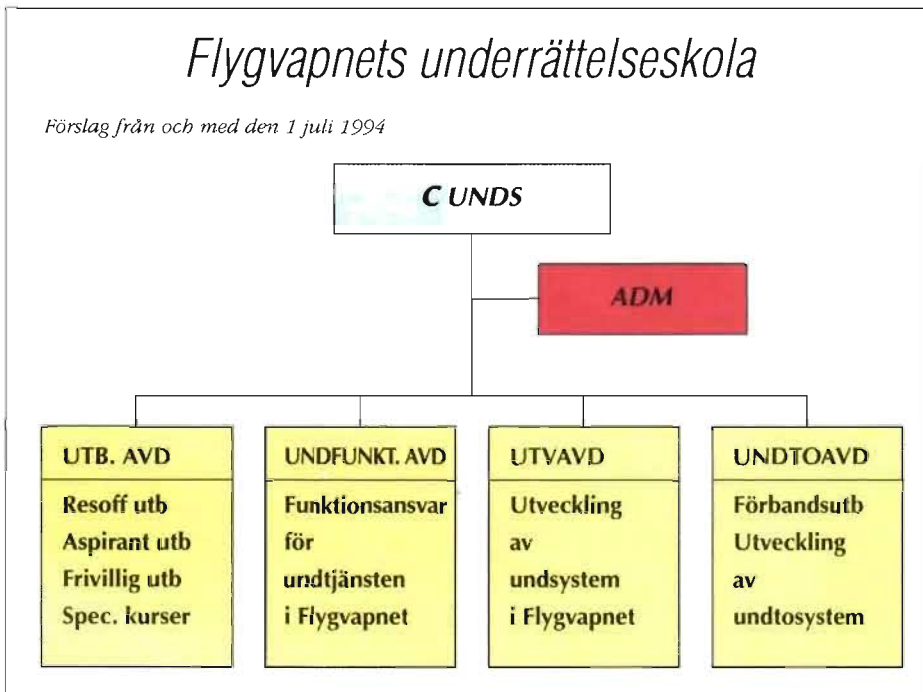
Flygvapnets underrättelseskola

Förslag från och med den 1 juli 1994

C UNDS

ADM

UTB. AVD
Resoff utb
Aspirant utb
Frivillig utb
Spec. kurser

UNDFUNKT. AVD
Funktionsansvar
för
undtjänsten
i Flygvapnet

UTVAVD
Utveckling
av
undsystem
i Flygvapnet

UNDTOAVD
Förbandsutb
Utveckling
av
undtosystem